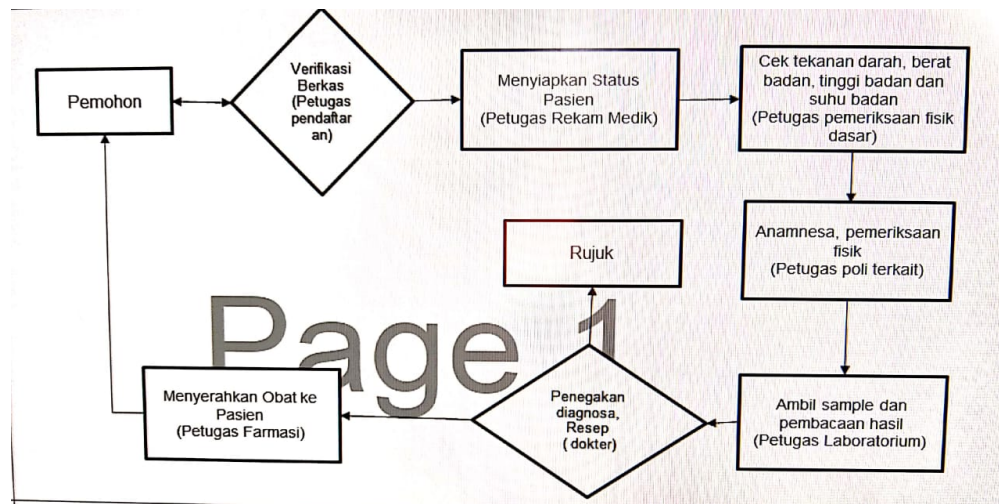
Pemohon

Verifikasi Berkas (Petugas pendaftaran)

Menyiapkan Status Pasien (Petugas Rekam Medik)

Cek tekanan darah, berat badan, tinggi badan dan suhu badan (Petugas pemeriksaan fisik dasar)

Anamnesa, pemeriksaan fisik (Petugas poli terkait)

Rujuk

Page 1

Ambil sample dan pembacaan hasil (Petugas Laboratorium)

Penegakan diagnosa, Resep ( dokter)

Menyerahkan Obat ke Pasien (Petugas Farmasi)